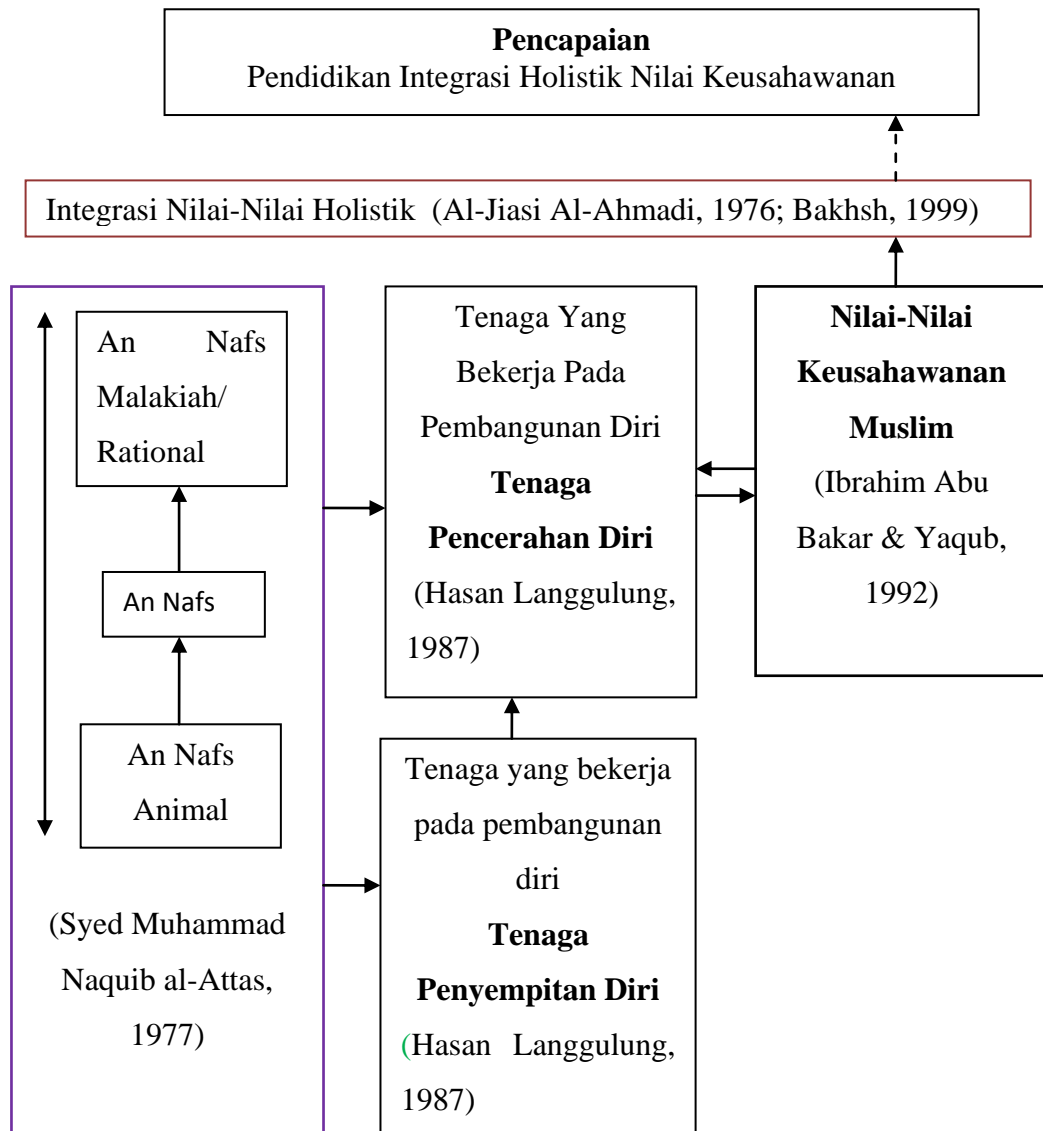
**Pencapaian**
Pendidikan Integrasi Holistik Nilai Keusahawanan

Integrasi Nilai-Nilai Holistik (Al-Jiasi Al-Ahmadi, 1976; Bakhsh, 1999)

An Nafs Malakiah/ Rational

An Nafs

An Nafs Animal

(Syed Muhammad Naquib al-Attas, 1977)

Tenaga Yang Bekerja Pada Pembangunan Diri
**Tenaga Pencerahan Diri**
(Hasan Langgulung, 1987)

Tenaga yang bekerja pada pembangunan diri
**Tenaga Penyempitan Diri**
(Hasan Langgulung, 1987)

**Nilai-Nilai Keusahawanan Muslim**
(Ibrahim Abu Bakar & Yaqub, 1992)